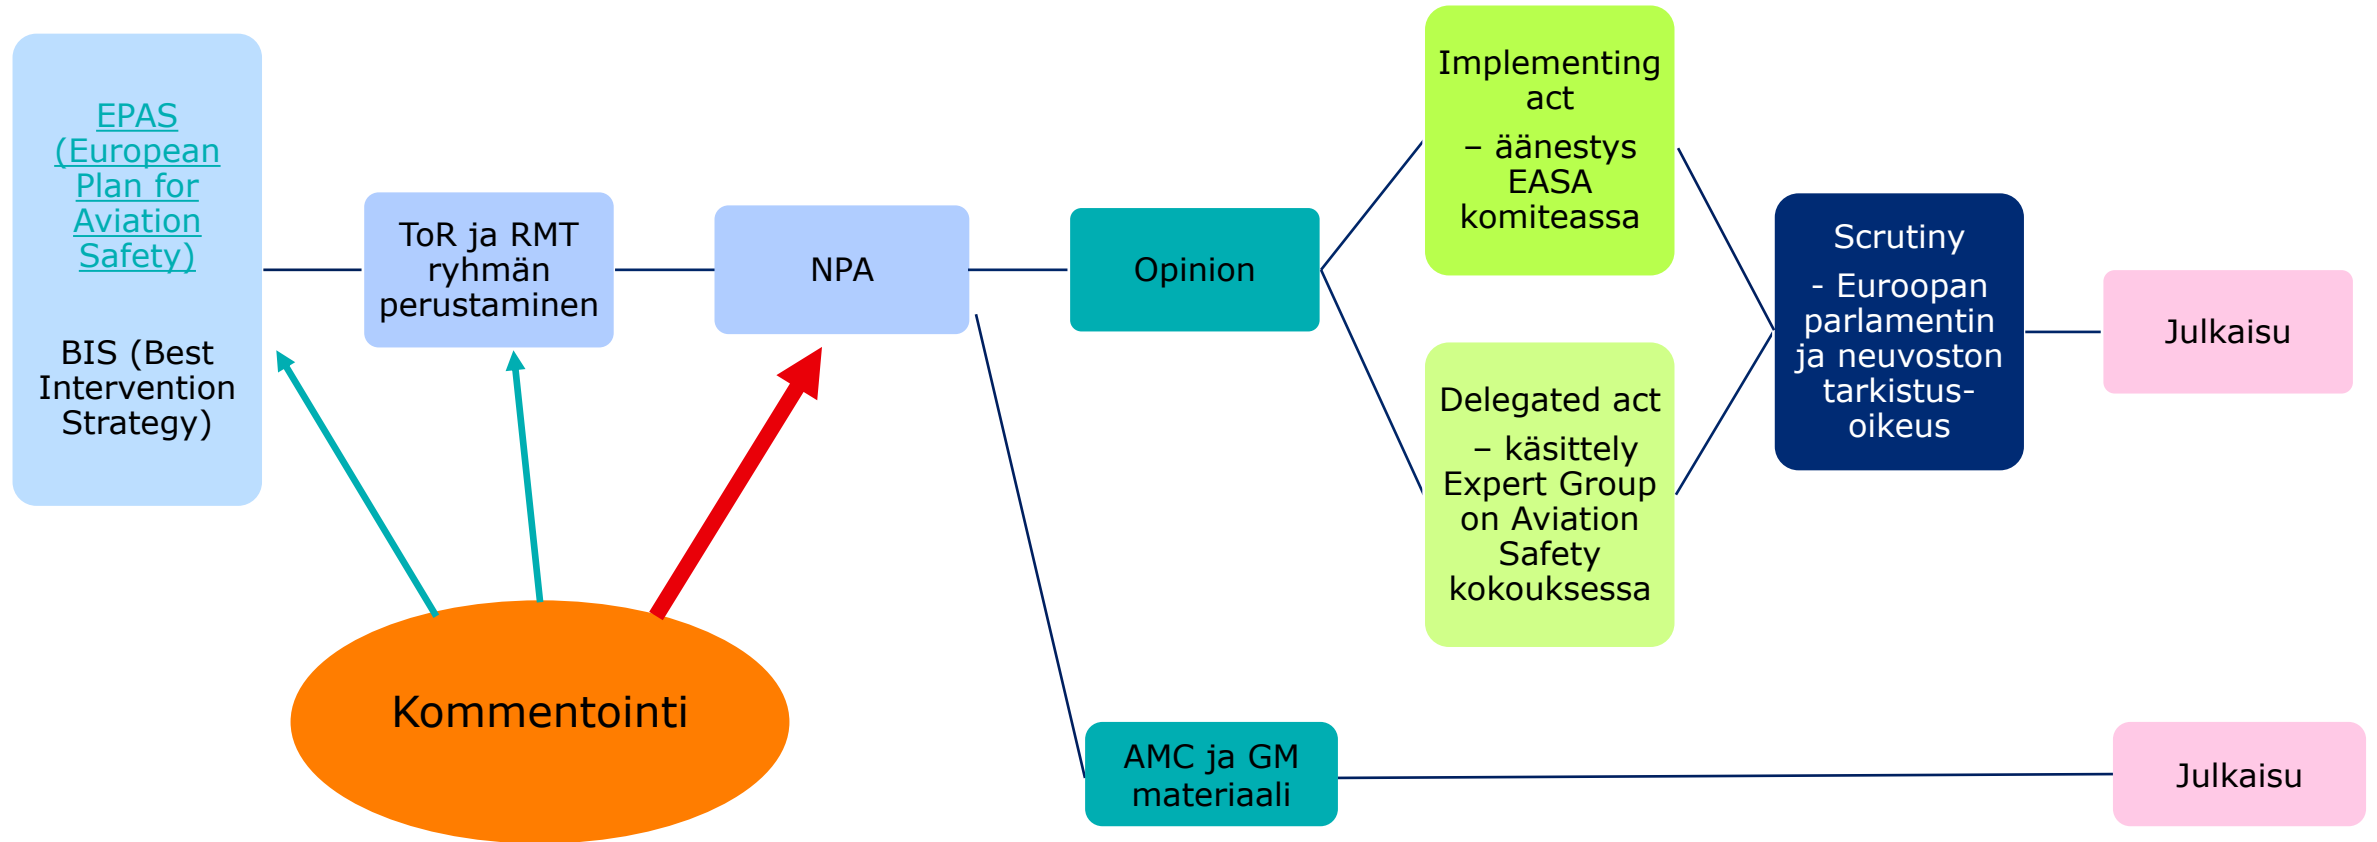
EPAS (European Plan for Aviation Safety)

BIS (Best Intervention Strategy)

ToR ja RMT ryhmän perustaminen

NPA

Opinion

Implementing act

– äänestys EASA komiteassa

Delegated act

– käsittely Expert Group on Aviation Safety kokouksessa

Scrutiny

- Euroopan parlamentin ja neuvoston tarkistus-oikeus

Julkaisu

Kommentointi

AMC ja GM materiaali

Julkaisu